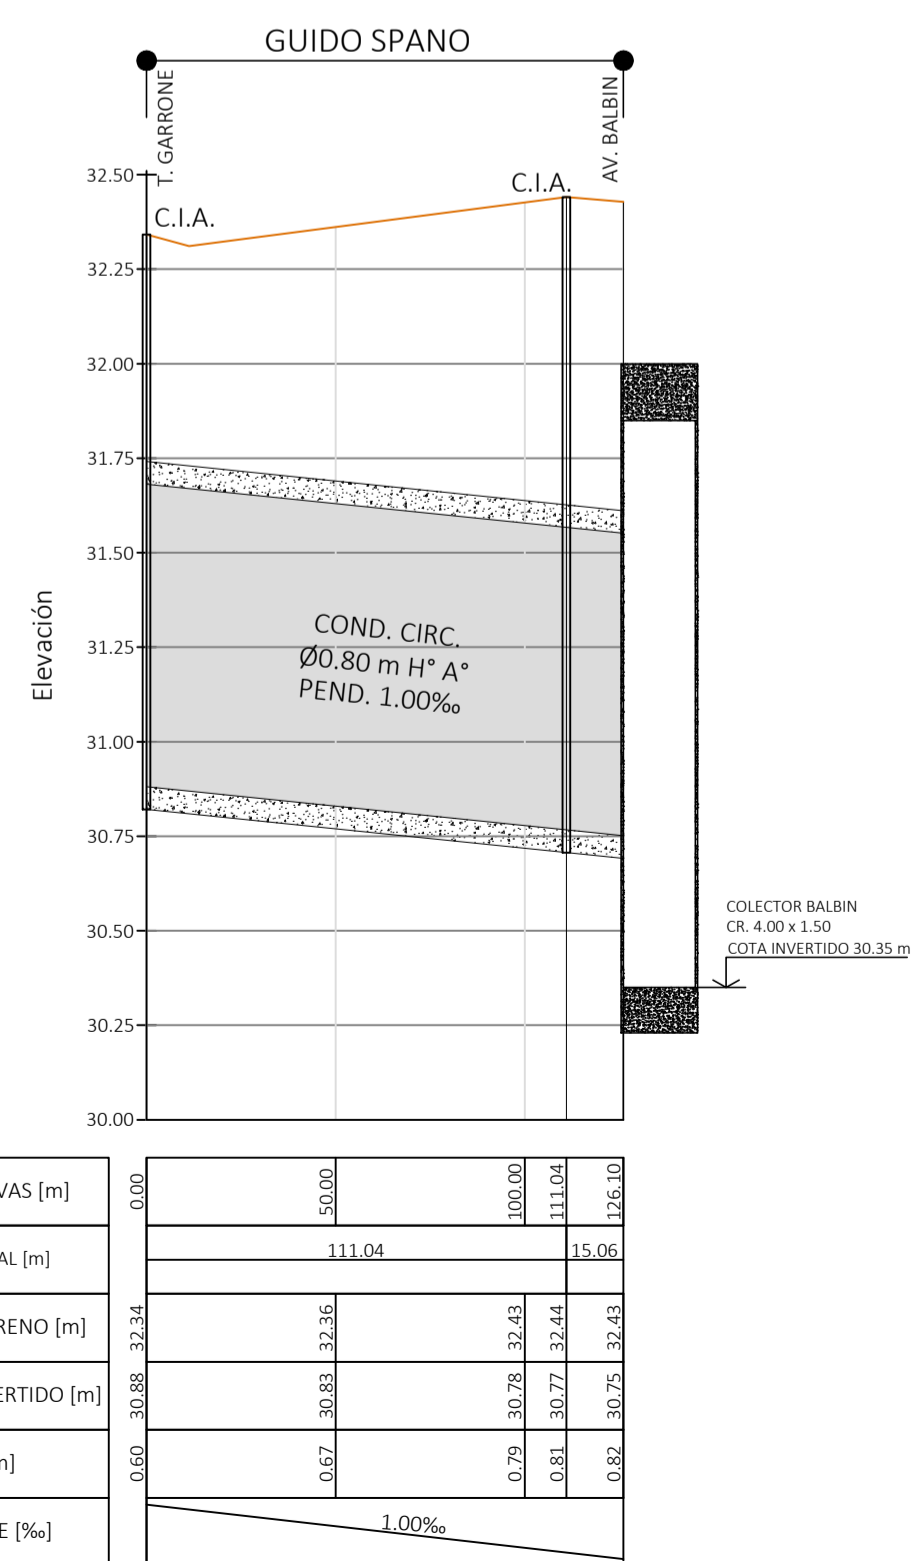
GUIDO SPANO

T. GARRONE

AV. BALBIN

32.50

C.I.A.

C.I.A.

32.25

32.00

31.75

31.50

Elevación

31.25

COND. CIRC.
Ø0.80 m H° A°
PEND. 1.00‰

31.00

30.75

30.50

COLECTOR BALBIN
CR. 4.00 x 1.50
COTA INVERTIDO 30.35 m

30.25

30.00

| VAS [m] | 0.00 | 50.00 | 100.00 | 111.04 | 126.10 |
|---|---|---|---|---|---|
| AL [m] | | 111.04 | | | 15.06 |
| RENO [m] | 32.34 | 32.36 | 32.43 | 32.44 | 32.43 |
| RTIDO [m] | 30.88 | 30.83 | 30.78 | 30.77 | 30.75 |
| n] | 0.60 | 0.67 | 0.79 | 0.81 | 0.82 |
| E [‰] | | 1.00‰ | | | |